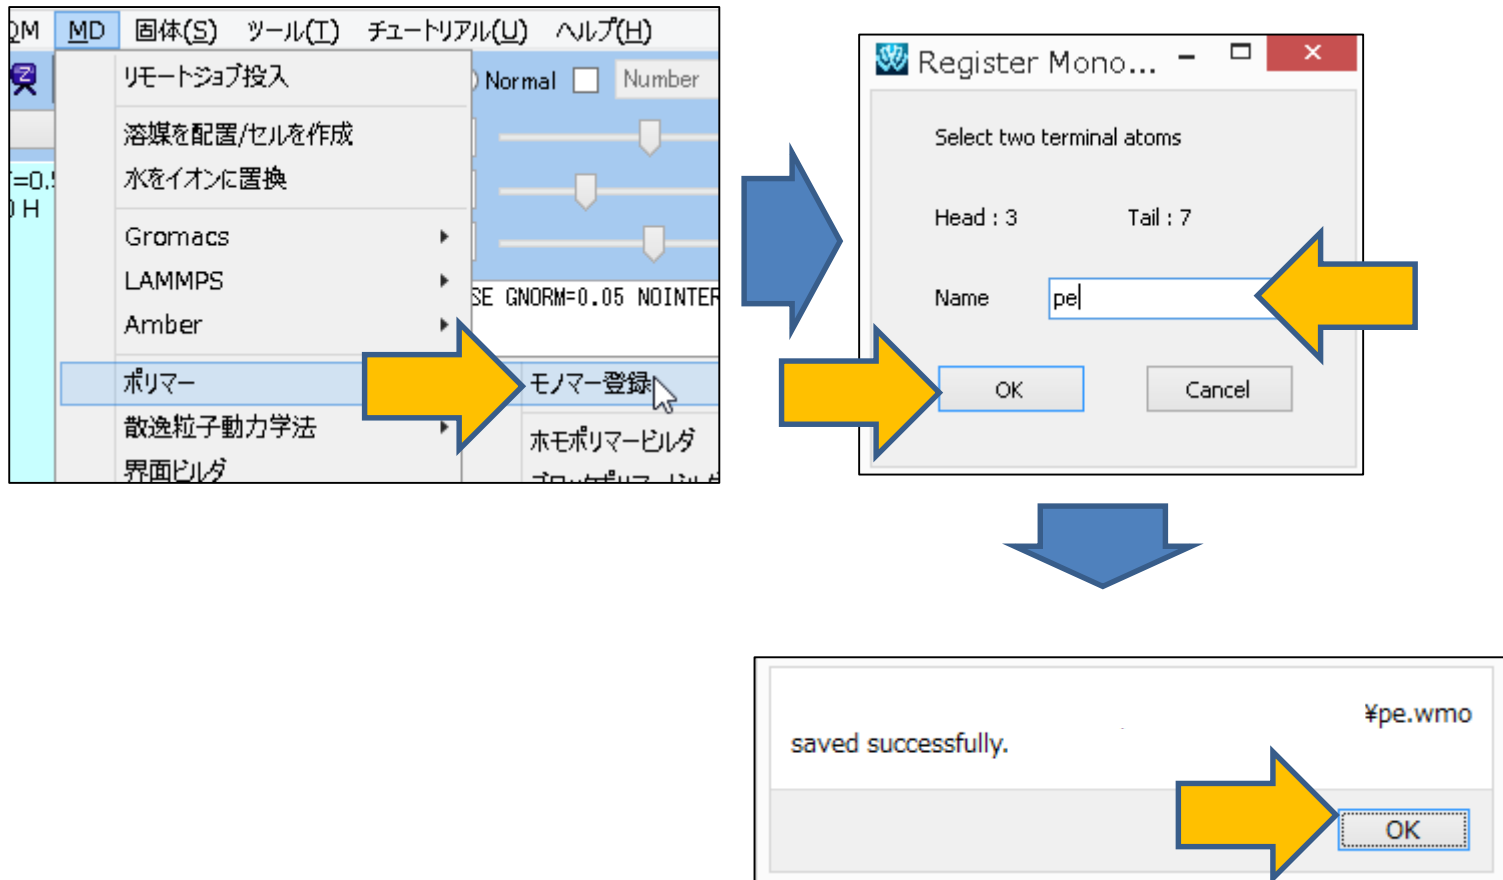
QM MD 固体(S) ツール(T) チュートリアル(U) ヘルプ(H)

Normal Number

リモートジョブ投入

溶媒を配置/セルを作成

水をイオンに置換

Gromacs

LAMMPS

Amber

ポリマー

散逸粒子動力学法

界面ビルダ

=0.

H

SE GNORM=0.05 NOINTER

モノマー登録

ホモポリマービルダ

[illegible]

Register Mono...

Select two terminal atoms

Head : 3 Tail : 7

Name pe

OK Cancel

¥pe.wmo

saved successfully.

OK